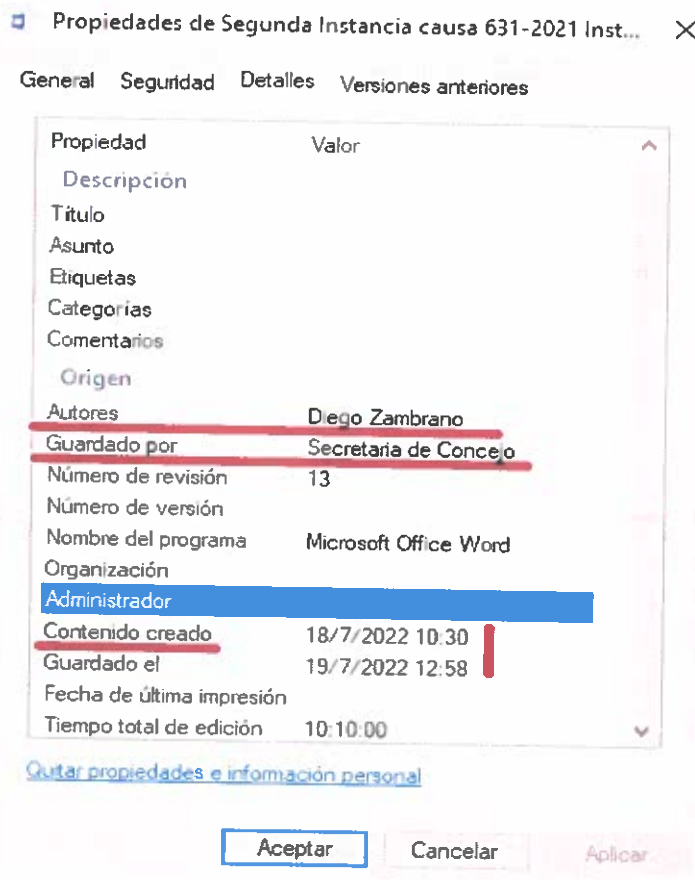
Propiedades de Segunda Instancia causa 631-2021 Inst...

General Seguridad Detalles Versiones anteriores

| Propiedad | Valor |
|---|---|
| Descripción | |
| Título | |
| Asunto | |
| Etiquetas | |
| Categorías | |
| Comentarios | |
| Origen | |
| Autores | Diego Zambrano |
| Guardado por | Secretaria de Concejo |
| Número de revisión | 13 |
| Número de versión | |
| Nombre del programa | Microsoft Office Word |
| Organización | |
| Administrador | |
| Contenido creado | 18/7/2022 10:30 |
| Guardado el | 19/7/2022 12:58 |
| Fecha de última impresión | |
| Tiempo total de edición | 10:10:00 |

Quitar propiedades e información personal

Aceptar Cancelar Aplicar